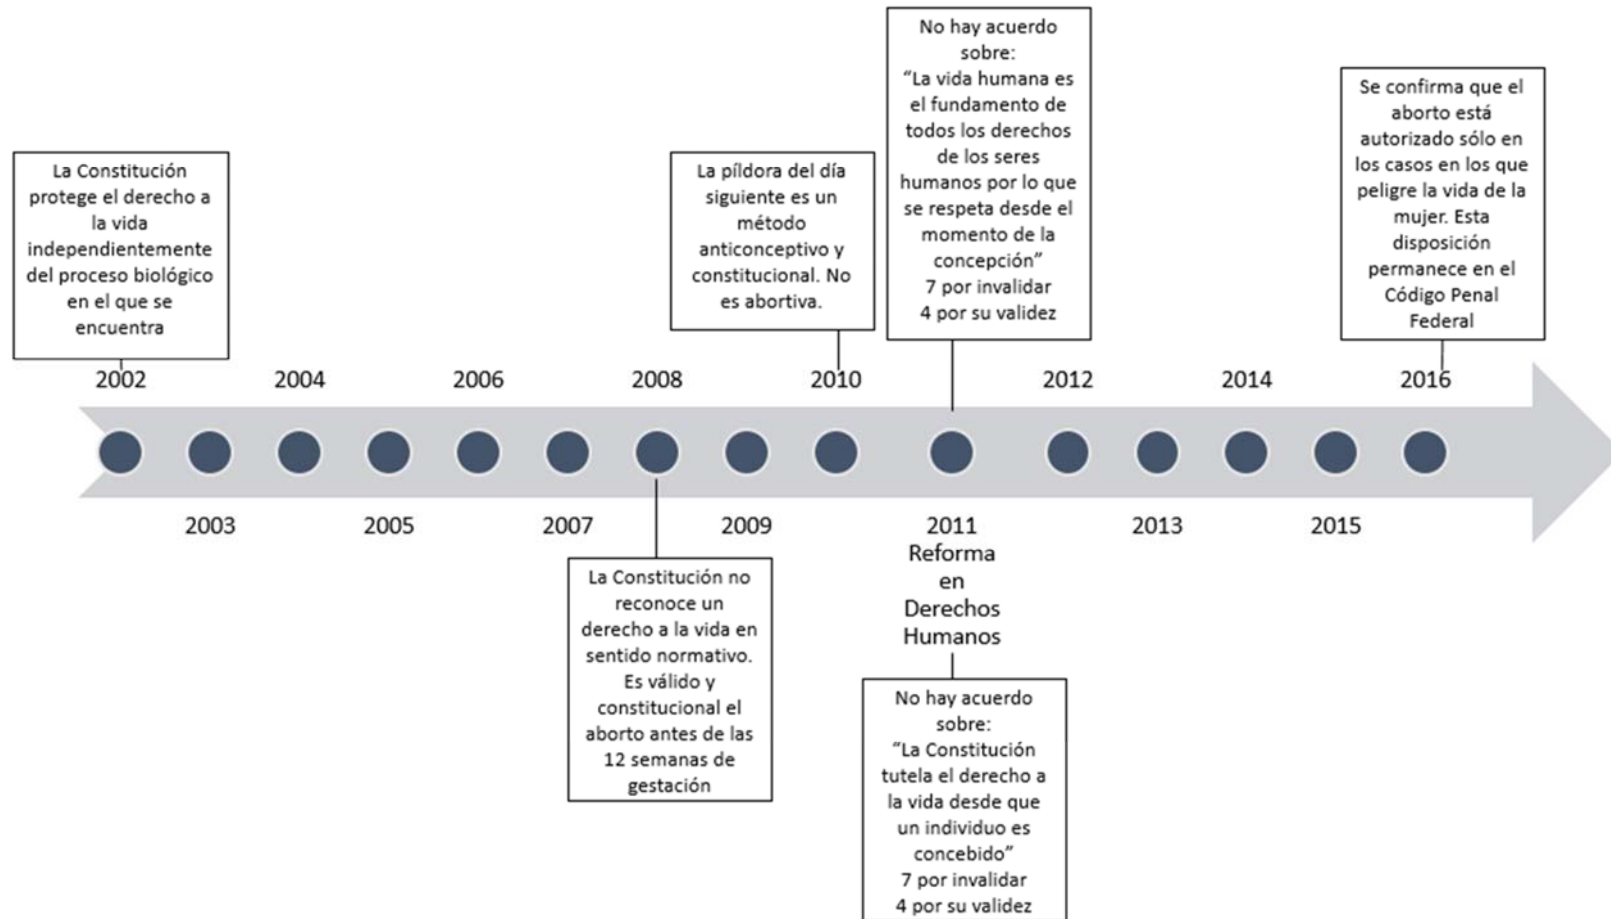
No hay acuerdo sobre: “La vida humana es el fundamento de todos los derechos de los seres humanos por lo que se respeta desde el momento de la concepción” 7 por invalidar 4 por su validez

Se confirma que el aborto está autorizado sólo en los casos en los que peligre la vida de la mujer. Esta disposición permanece en el Código Penal Federal

La Constitución protege el derecho a la vida independientemente del proceso biológico en el que se encuentra

La píldora del día siguiente es un método anticonceptivo y constitucional. No es abortiva.

2002 2004 2006 2008 2010 2012 2014 2016

2003 2005 2007 2009 2011 2013 2015

Reforma en Derechos Humanos

La Constitución no reconoce un derecho a la vida en sentido normativo. Es válido y constitucional el aborto antes de las 12 semanas de gestación

No hay acuerdo sobre: “La Constitución tutela el derecho a la vida desde que un individuo es concebido” 7 por invalidar 4 por su validez